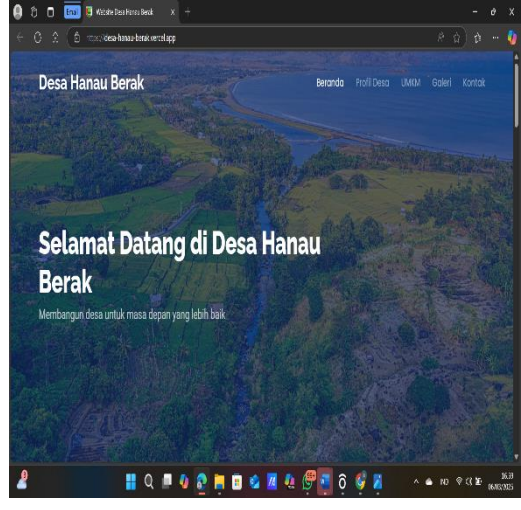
Emai Website Desa Hanau Berak

https://desa-hanau-berak.vercel.app

Desa Hanau Berak

Beranda Profil Desa UMKM Galeri Kontak

Selamat Datang di Desa Hanau Berak

Membangun desa untuk masa depan yang lebih baik

IND 16.19 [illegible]